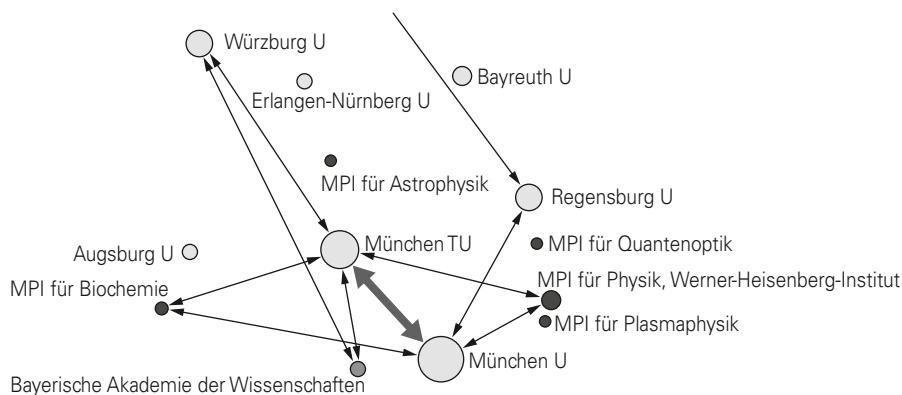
Würzburg U

Bayreuth U

Erlangen-Nürnberg U

MPI für Astrophysik

Regensburg U

Augsburg U

München TU

MPI für Quantenoptik

MPI für Biochemie

MPI für Physik, Werner-Heisenberg-Institut

MPI für Plasmaphysik

München U

Bayerische Akademie der Wissenschaften